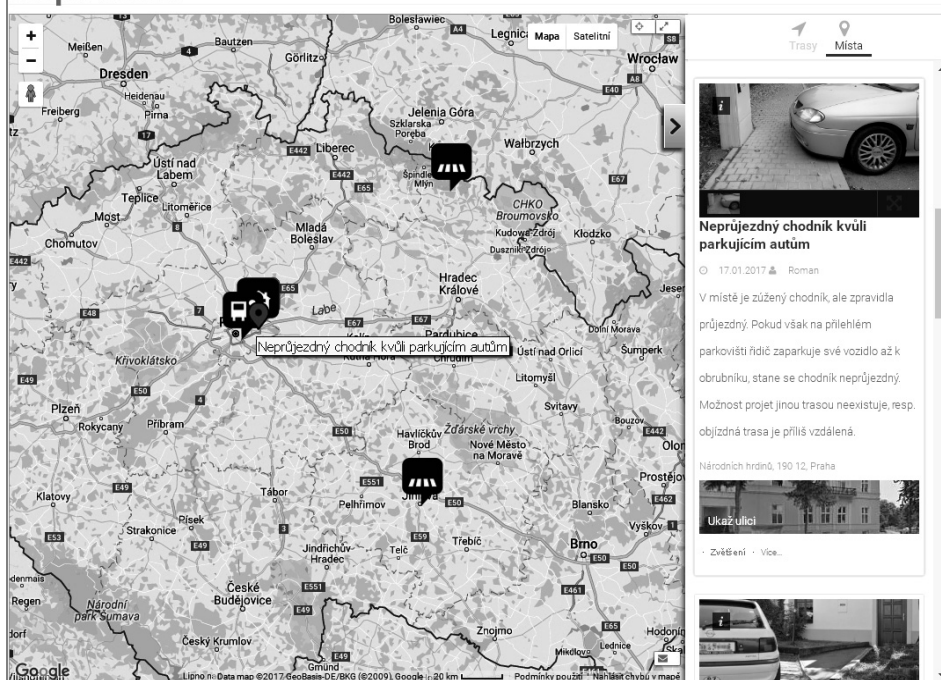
Mapa Satelitní

Trasy Místa

Bolesławiec
Legnica
Wrocław
Meißen
Bautzen
Görlitz
Dresden
Heidenau
Pirna
Freiberg
Jelenia Góra
Szklarska Poręba
Wałbrzych
Liberec
Ústí nad Labem
Teplice
Litoměřice
Most
Chomutov
Špindlerův Mlýn
CHKO Broumovsko
Kudowa-Zdrój
Duszniki-Zdrój
Kłodzko
Mladá Boleslav
Hradec Králové
Labe
Pardubice
Kutná Hora
Chrudim
Ústí nad Orlicí
Dolní Morava
Šumperk
Křivoklátsko
Litomyšl
Svitavy
Plzeň
Rokycany
Příbram
Žďárské vrchy
Havlíčkův Brod
Nové Město na Moravě
Jihlava
Pelhřimov
Klatovy
Tábor
Písek
Strakonice
Jindřichův Hradec
Telč
Třebíč
Brno
Blansko
Prostějov
Vyškov
České Budějovice
Národní park Šumava
Regen
Český Krumlov
Gmünd
Znojmo
Mikulov
Lednice
Hodonín
Bouzov
Olomouc
Jeseník

Nepřůjezdný chodník kvůli parkujícím autům

Google
Data map ©2017 GeoBasis-DE/BKG (©2009), Google 20 km Podmínky použití Nahlásit chybu v mapě

Nepřůjezdný chodník kvůli parkujícím autům

17.01.2017 Roman

V místě je zúžený chodník, ale zpravidla průjezdný. Pokud však na přilehlém parkovišti řidič zaparkuje své vozidlo až k obrubníku, stane se chodník neprůjezdný. Možnost projet jinou trasou neexistuje, resp. objízdná trasa je příliš vzdálená.

Národních hrdinů, 190 12, Praha

Ukaž ulici

· Zvětšení · Více...